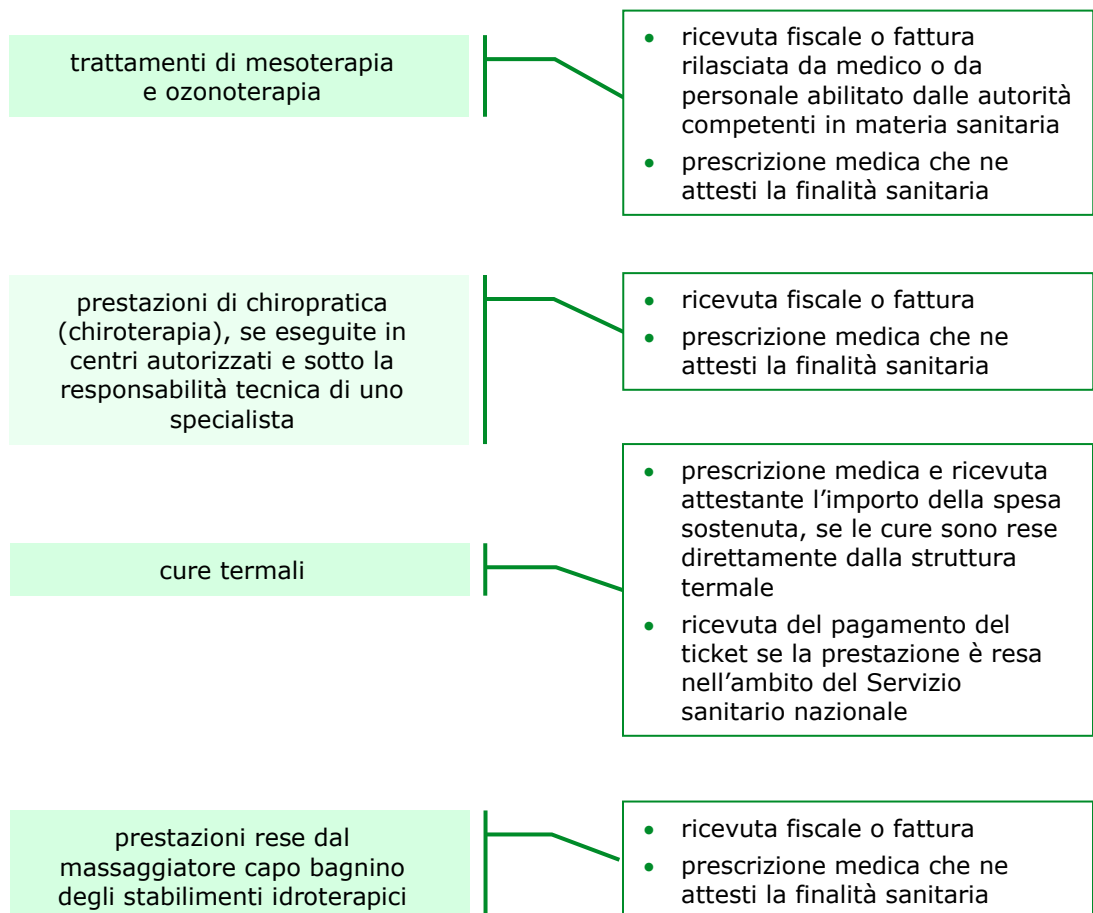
trattamenti di mesoterapia e ozonoterapia

- ricevuta fiscale o fattura rilasciata da medico o da personale abilitato dalle autorità competenti in materia sanitaria
- prescrizione medica che ne attesti la finalità sanitaria

prestazioni di chiropratica (chiroterapia), se eseguite in centri autorizzati e sotto la responsabilità tecnica di uno specialista

- ricevuta fiscale o fattura
- prescrizione medica che ne attesti la finalità sanitaria

cure termali

- prescrizione medica e ricevuta attestante l’importo della spesa sostenuta, se le cure sono rese direttamente dalla struttura termale
- ricevuta del pagamento del ticket se la prestazione è resa nell’ambito del Servizio sanitario nazionale

prestazioni rese dal massaggiatore capo bagnino degli stabilimenti idroterapici

- ricevuta fiscale o fattura
- prescrizione medica che ne attesti la finalità sanitaria